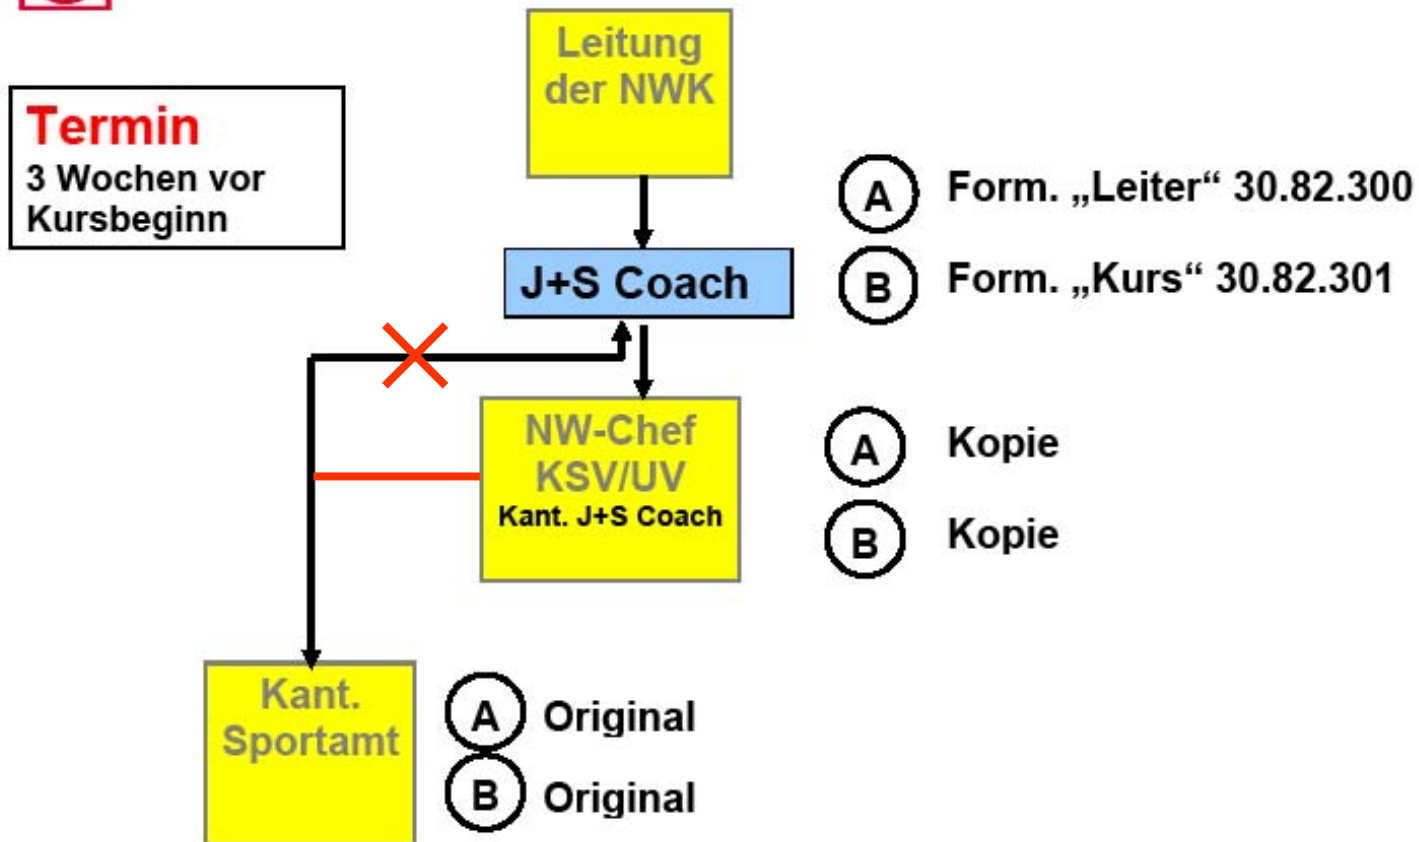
Termin
3 Wochen vor Kursbeginn

Leitung der NWK

J+S Coach

A Form. „Leiter“ 30.82.300

B Form. „Kurs“ 30.82.301

NW-Chef KSV/UV
Kant. J+S Coach

A Kopie

B Kopie

Kant. Sportamt

A Original

B Original